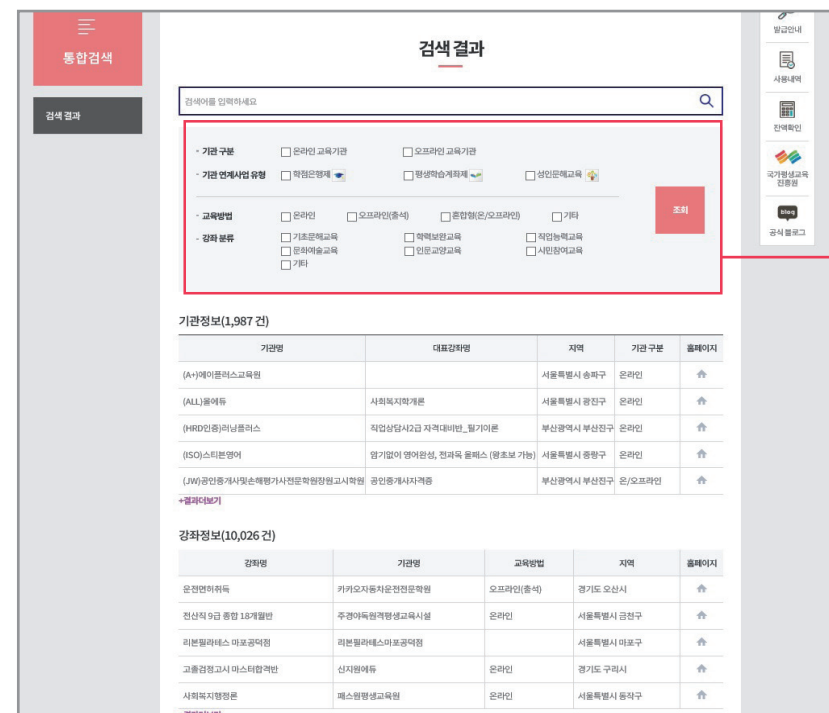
통합검색

검색 결과

검색 결과

검색어를 입력하세요

· 기관 구분 ☐ 온라인 교육기관 ☐ 오프라인 교육기관

· 기관 연계사업 유형 ☐ 학점은행제 ☐ 평생학습계좌제 ☐ 성인문해교육

· 교육방법 ☐ 온라인 ☐ 오프라인(출석) ☐ 혼합형(온/오프라인) ☐ 기타

· 강좌 분류 ☐ 기초문해교육 ☐ 학력보완교육 ☐ 직업능력교육 ☐ 문화예술교육 ☐ 인문교양교육 ☐ 시민참여교육 ☐ 기타

조회

발급안내

사용내역

잔액확인

국가평생교육진흥원

blog

공식 블로그

기관정보(1,987 건)

| 기관명 | 대표강좌명 | 지역 | 기관 구분 | 홈페이지 |
|---|---|---|---|---|
| (A+)에이플러스교육원 | | 서울특별시 송파구 | 온라인 | |
| (ALL)올에듀 | 사회복지학개론 | 서울특별시 광진구 | 온라인 | |
| (HRD인증)러닝플러스 | 직업상담사2급 자격대비반_필기이론 | 부산광역시 부산진구 | 온라인 | |
| (ISO)스티븐영어 | 암기없이 영어완성, 전과목 올패스 (왕초보 가능) | 서울특별시 중랑구 | 온라인 | |
| (JW)공인중개사및손해평가사전문학원장원고시학원 | 공인중개사자격증 | 부산광역시 부산진구 | 온/오프라인 | |

+결과더보기

강좌정보(10,026 건)

| 강좌명 | 기관명 | 교육방법 | 지역 | 홈페이지 |
|---|---|---|---|---|
| 운전면허취득 | 카카오자동차운전전문학원 | 오프라인(출석) | 경기도 오산시 | |
| 전산직 9급 종합 18개월반 | 주경야독원격평생교육시설 | 온라인 | 서울특별시 금천구 | |
| 리본필라테스 마포공덕점 | 리본필라테스마포공덕점 | | 서울특별시 마포구 | |
| 고졸검정고시 마스터합격반 | 신지원에듀 | 온라인 | 경기도 구리시 | |
| 사회복지행정론 | 패스원평생교육원 | 온라인 | 서울특별시 동작구 | |